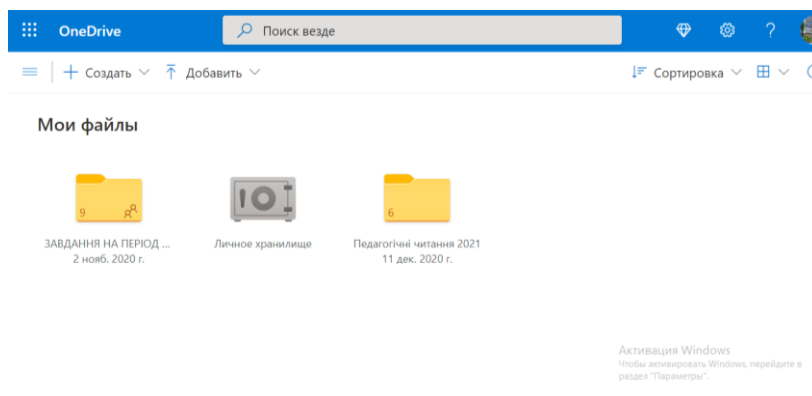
OneDrive

Поиск везде

+ Создать Добавить

Сортировка

Мои файлы

9

ЗАВДАННЯ НА ПЕРІОД ...
2 нояб. 2020 г.

Личное хранилище

6

Педагогічні читання 2021
11 дек. 2020 г.

Активация Windows
Чтобы активировать Windows, перейдите в раздел "Параметры".